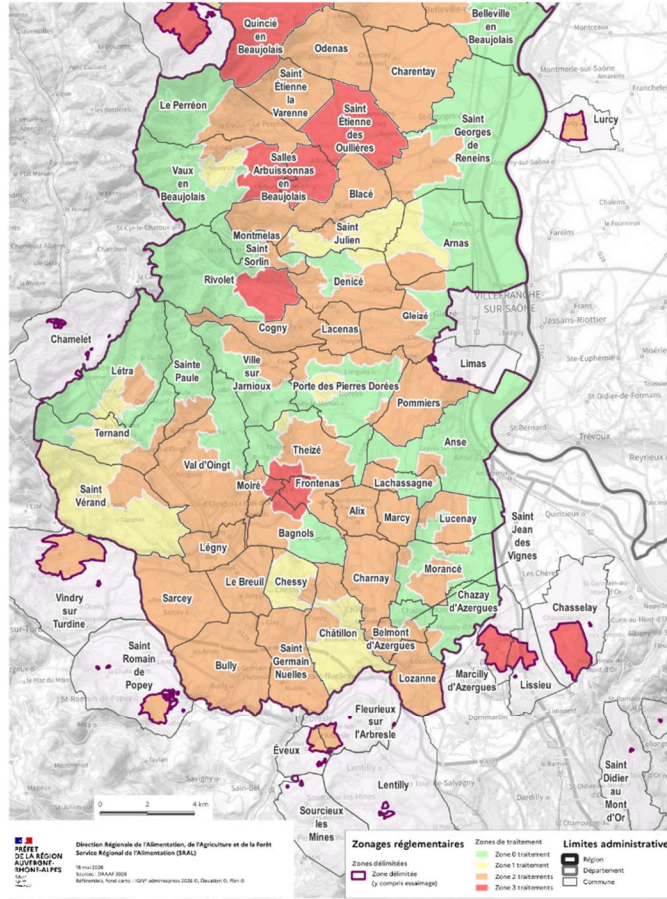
Quincié en Beaujolais
Odenas
Belleville en Beaujolais
Charentay
Saint Étienne la Varenne
Saint Étienne des Oullières
Le Perréon
Saint Georges de Reneins
Lucy
Vaux en Beaujolais
Salles Arbuissonnas en Beaujolais
Blacé
Montmelas Saint Sorlin
Saint Julien
Arnas
Rivolet
Denicé
Cogny
Lacenas
Gleizé
Chamelet
Limas
Létra
Sainte Paule
Ville sur Jarnioux
Porte des Pierres Dorées
Pommiers
Ternand
Theizé
Anse
Val d'Oingt
Saint Vérand
Moiré
Frontenas
Lachassagne
Alix
Marcy
Lucenay
Bagnols
Saint Jean des Vignes
Légny
Morancé
Le Breuil
Chessy
Charnay
Chazay d'Azergues
Vindry sur Turdine
Sarcey
Chasselay
Châtillon
Belmont d'Azergues
Saint Romain de Popey
Saint Germain Nuelles
Bully
Marcilly d'Azergues
Lissieu
Lozanne
Fleurieux sur l'Arbresle
Éveux
Lentilly
Sourcieux les Mines
Saint Didier au Mont d'Or
0 2 4 km
PRÉFET DE LA RÉGION AUVERGNE-RHÔNE-ALPES
Direction Régionale de l'Alimentation, de l'Agriculture et de la Forêt
Service Régional de l'Alimentation (SRAL)
18 mai 2026
Zonages réglementaires
Zones délimitées
Zone délimitée (y compris essaimage)
Zones de traitement
Zone 0 traitement
Zone 1 traitement
Zone 2 traitements
Zone 3 traitements
Limites administratives
Région
Département
Commune